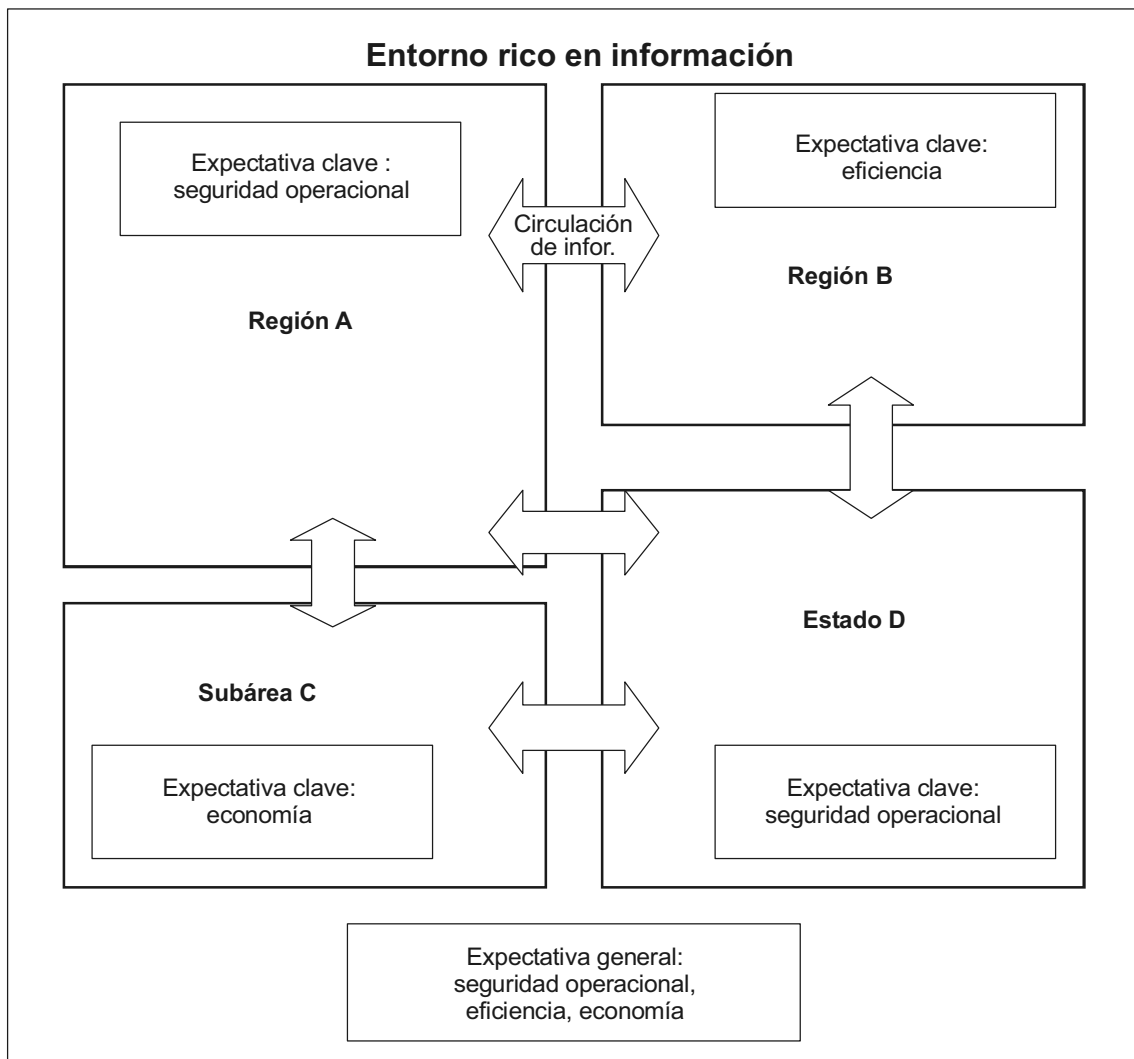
Entorno rico en información

Expectativa clave : seguridad operacional

Región A

Circulación de infor.

Expectativa clave: eficiencia

Región B

Estado D

Subárea C

Expectativa clave: economía

Expectativa clave: seguridad operacional

Expectativa general: seguridad operacional, eficiencia, economía